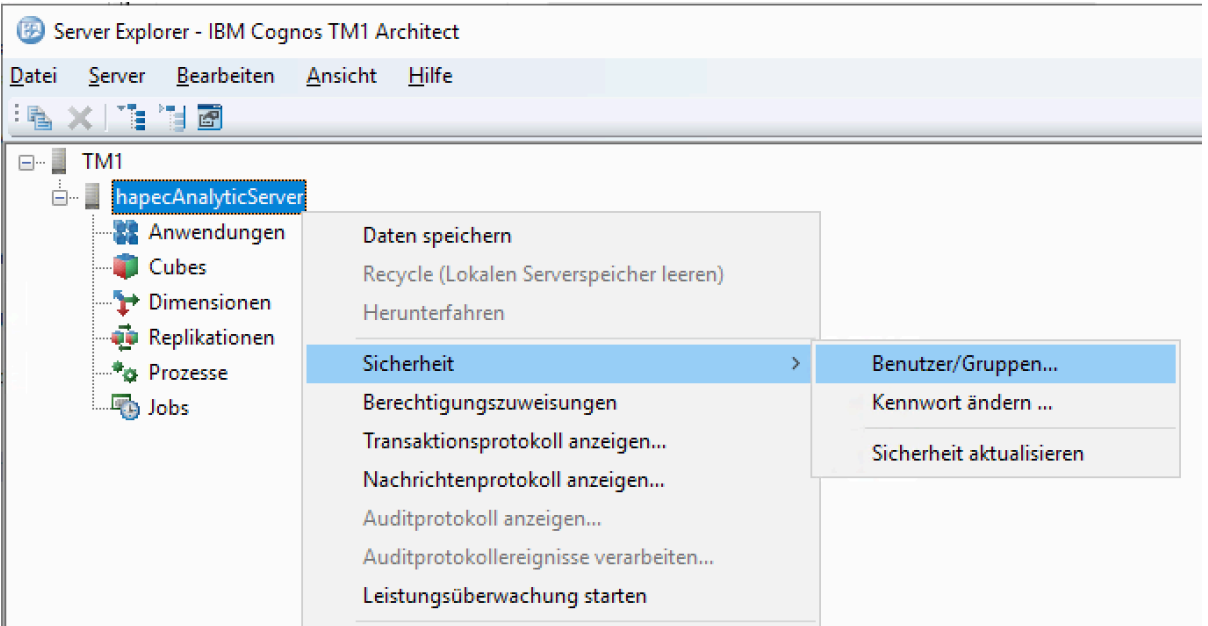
Server Explorer - IBM Cognos TM1 Architect

Datei Server Bearbeiten Ansicht Hilfe

TM1
hapecAnalyticServer
Anwendungen
Cubes
Dimensionen
Replikationen
Prozesse
Jobs

Daten speichern
Recycle (Lokalen Serverspeicher leeren)
Herunterfahren
Sicherheit
Berechtigungszuweisungen
Transaktionsprotokoll anzeigen...
Nachrichtenprotokoll anzeigen...
Auditprotokoll anzeigen...
Auditprotokollereignisse verarbeiten...
Leistungsüberwachung starten

Benutzer/Gruppen...
Kennwort ändern ...
Sicherheit aktualisieren